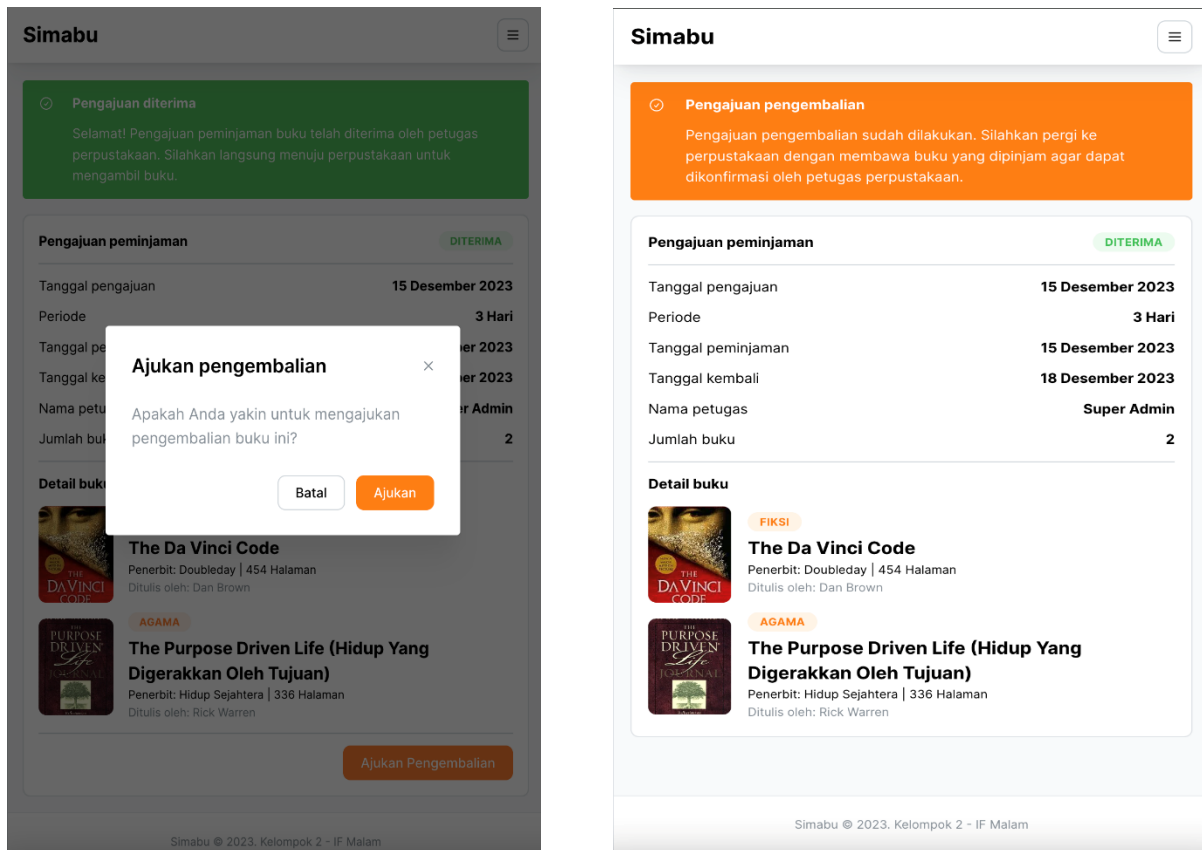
Simabu

Pengajuan diterima

Selamat! Pengajuan peminjaman buku telah diterima oleh petugas perpustakaan. Silahkan langsung menuju perpustakaan untuk mengambil buku.

Pengajuan peminjaman DITERIMA

Tanggal pengajuan 15 Desember 2023
Periode 3 Hari
Tanggal pe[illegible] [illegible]ber 2023
Tanggal ke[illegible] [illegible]ber 2023
Nama petu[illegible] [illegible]er Admin
Jumlah buk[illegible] 2

Ajukan pengembalian ×

Apakah Anda yakin untuk mengajukan pengembalian buku ini?

Batal Ajukan

Detail buku

THE DA VINCI CODE

The Da Vinci Code
Penerbit: Doubleday | 454 Halaman
Ditulis oleh: Dan Brown

AGAMA

THE PURPOSE DRIVEN Life JOURNAL

The Purpose Driven Life (Hidup Yang Digerakkan Oleh Tujuan)
Penerbit: Hidup Sejahtera | 336 Halaman
Ditulis oleh: Rick Warren

Ajukan Pengembalian

Simabu © 2023. Kelompok 2 - IF Malam

Simabu

Pengajuan pengembalian

Pengajuan pengembalian sudah dilakukan. Silahkan pergi ke perpustakaan dengan membawa buku yang dipinjam agar dapat dikonfirmasi oleh petugas perpustakaan.

Pengajuan peminjaman DITERIMA

Tanggal pengajuan 15 Desember 2023
Periode 3 Hari
Tanggal peminjaman 15 Desember 2023
Tanggal kembali 18 Desember 2023
Nama petugas Super Admin
Jumlah buku 2

Detail buku

FIKSI

THE DA VINCI CODE

The Da Vinci Code
Penerbit: Doubleday | 454 Halaman
Ditulis oleh: Dan Brown

AGAMA

THE PURPOSE DRIVEN Life JOURNAL

The Purpose Driven Life (Hidup Yang Digerakkan Oleh Tujuan)
Penerbit: Hidup Sejahtera | 336 Halaman
Ditulis oleh: Rick Warren

Simabu © 2023. Kelompok 2 - IF Malam